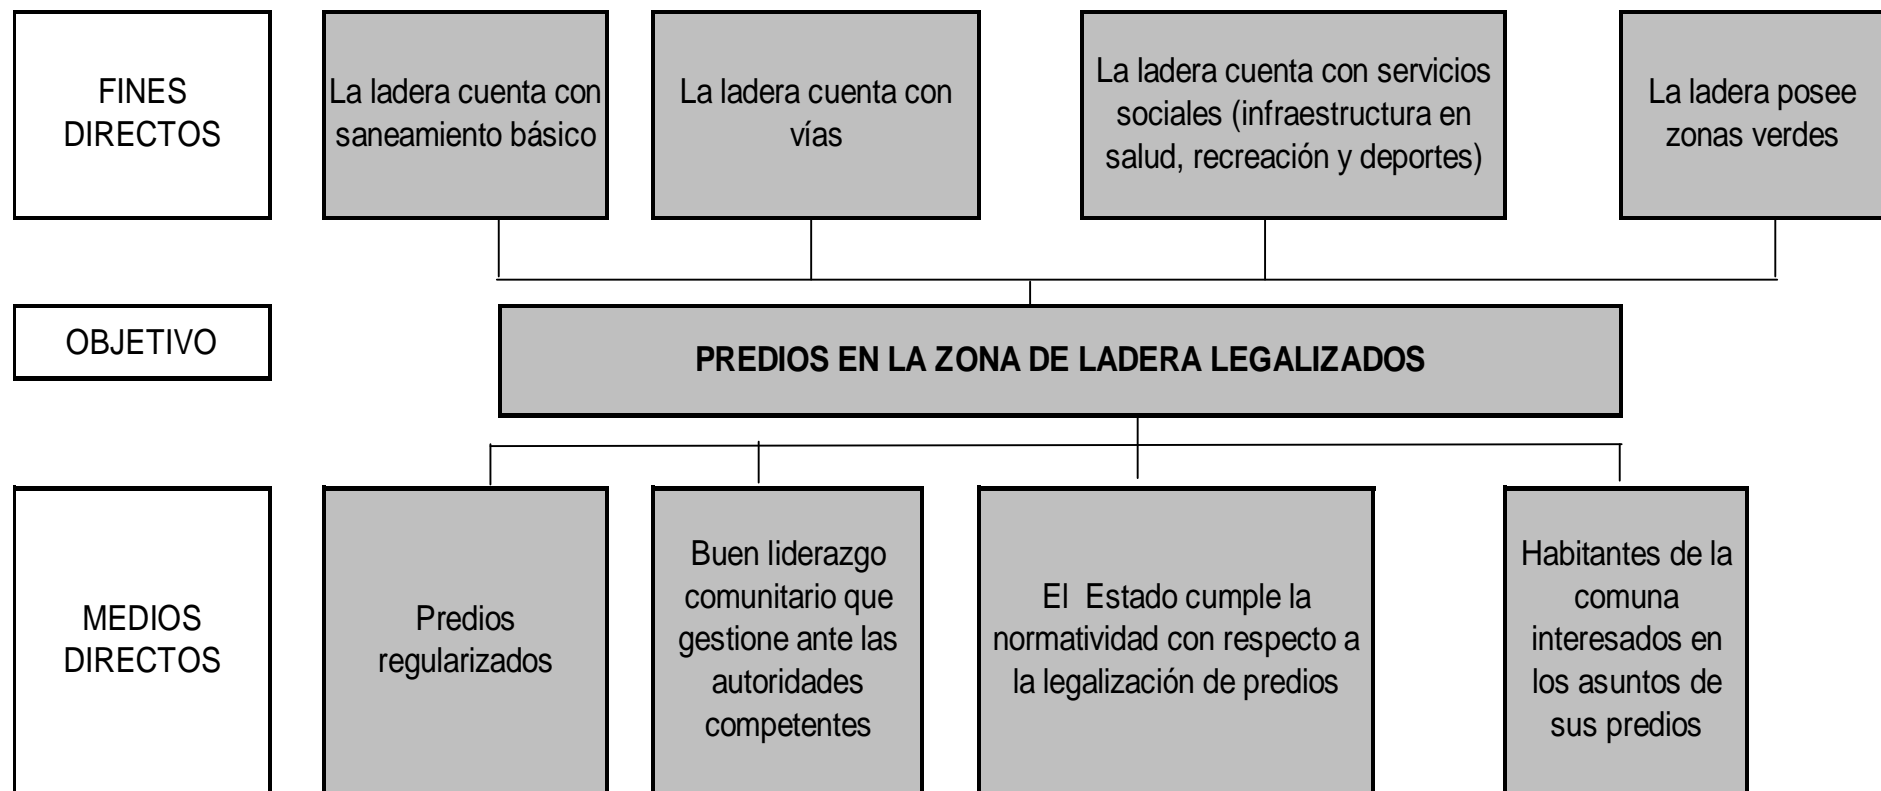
FINES DIRECTOS

La ladera cuenta con saneamiento básico

La ladera cuenta con vías

La ladera cuenta con servicios sociales (infraestructura en salud, recreación y deportes)

La ladera posee zonas verdes

OBJETIVO

PREDIOS EN LA ZONA DE LADERA LEGALIZADOS

MEDIOS DIRECTOS

Predios regularizados

Buen liderazgo comunitario que gestione ante las autoridades competentes

El Estado cumple la normatividad con respecto a la legalización de predios

Habitantes de la comuna interesados en los asuntos de sus predios